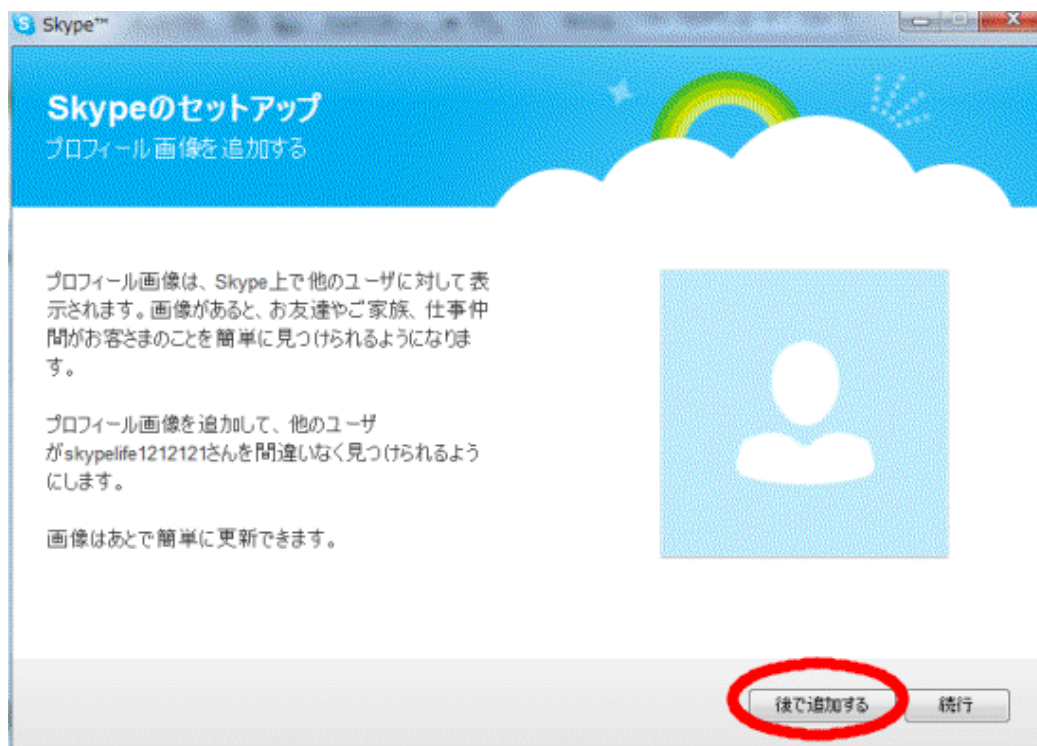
Skype™

Skypeのセットアップ
プロフィール画像を追加する

プロフィール画像は、Skype上で他のユーザに対して表示されます。画像があると、お友達やご家族、仕事仲間がお客さまのことを簡単に見つけられるようになります。

プロフィール画像を追加して、他のユーザがskypelife1212121さんを間違いなく見つけられるようにします。

画像はあとで簡単に更新できます。

後で追加する
続行